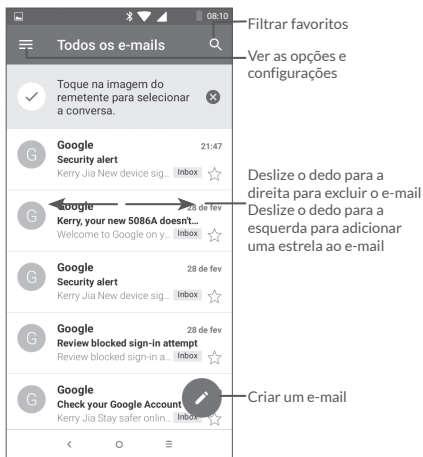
08:10

Todos os e-mails

Filtrar favoritos

Ver as opções e configurações

Toque na imagem do remetente para selecionar a conversa.

G
Google
21:47
Security alert
Kerry Jia New device sig...
Inbox

G
Google
28 de fev
Kerry, your new 5086A doesn't...
Welcome to Google on y...
Inbox

Deslize o dedo para a direita para excluir o e-mail
Deslize o dedo para a esquerda para adicionar uma estrela ao e-mail

G
Google
28 de fev
Security alert
Kerry Jia New device sig...
Inbox

G
Google
28 de fev
Review blocked sign-in attempt
Review blocked sign-in a...
Inbox

G
Google
Check your Google Account
Kerry Jia Stay safer onlin...
Inbox

Criar um e-mail